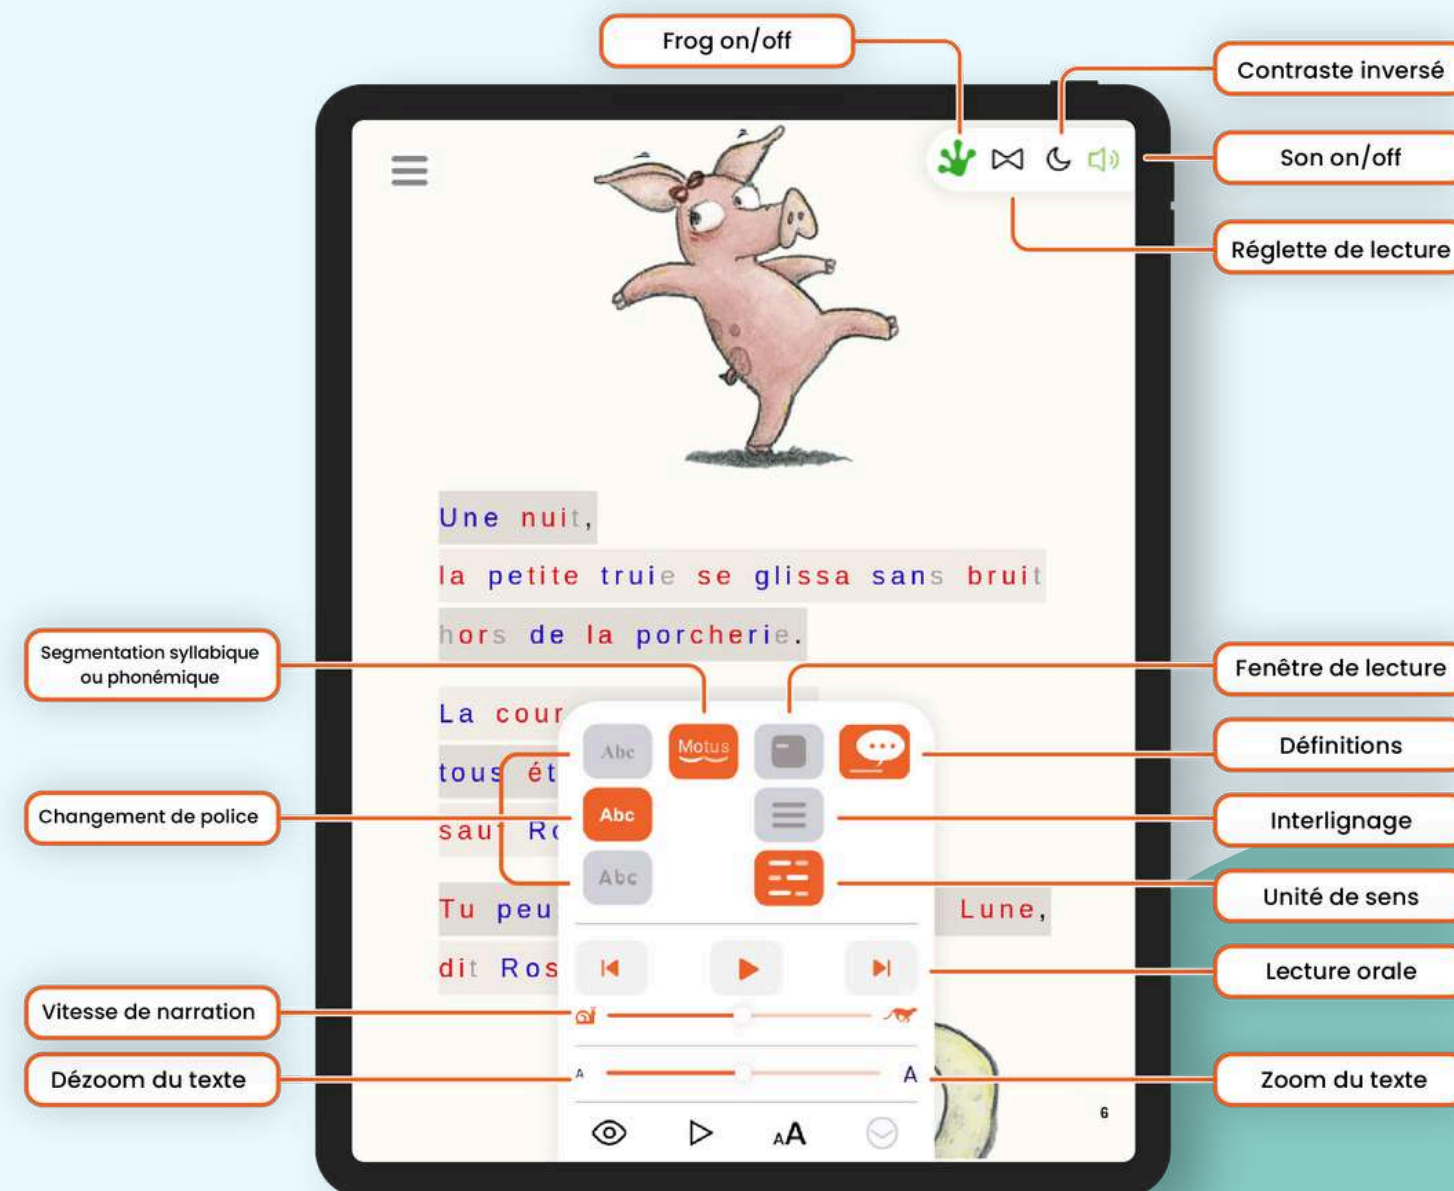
Frog on/off

Contraste inversé

Son on/off

Réglette de lecture

Une nuit,

la petite truie se glissa sans bruit

hors de la porcherie.

La cour

tous ét

sauf Ro

Tu peu Lune,

dit Ros

Segmentation syllabique ou phonémique

Fenêtre de lecture

Abc

Motus

Définitions

Changement de police

Abc

Interlignage

Abc

Unité de sens

Lecture orale

Vitesse de narration

Dézoom du texte

A

A

Zoom du texte

6

AA